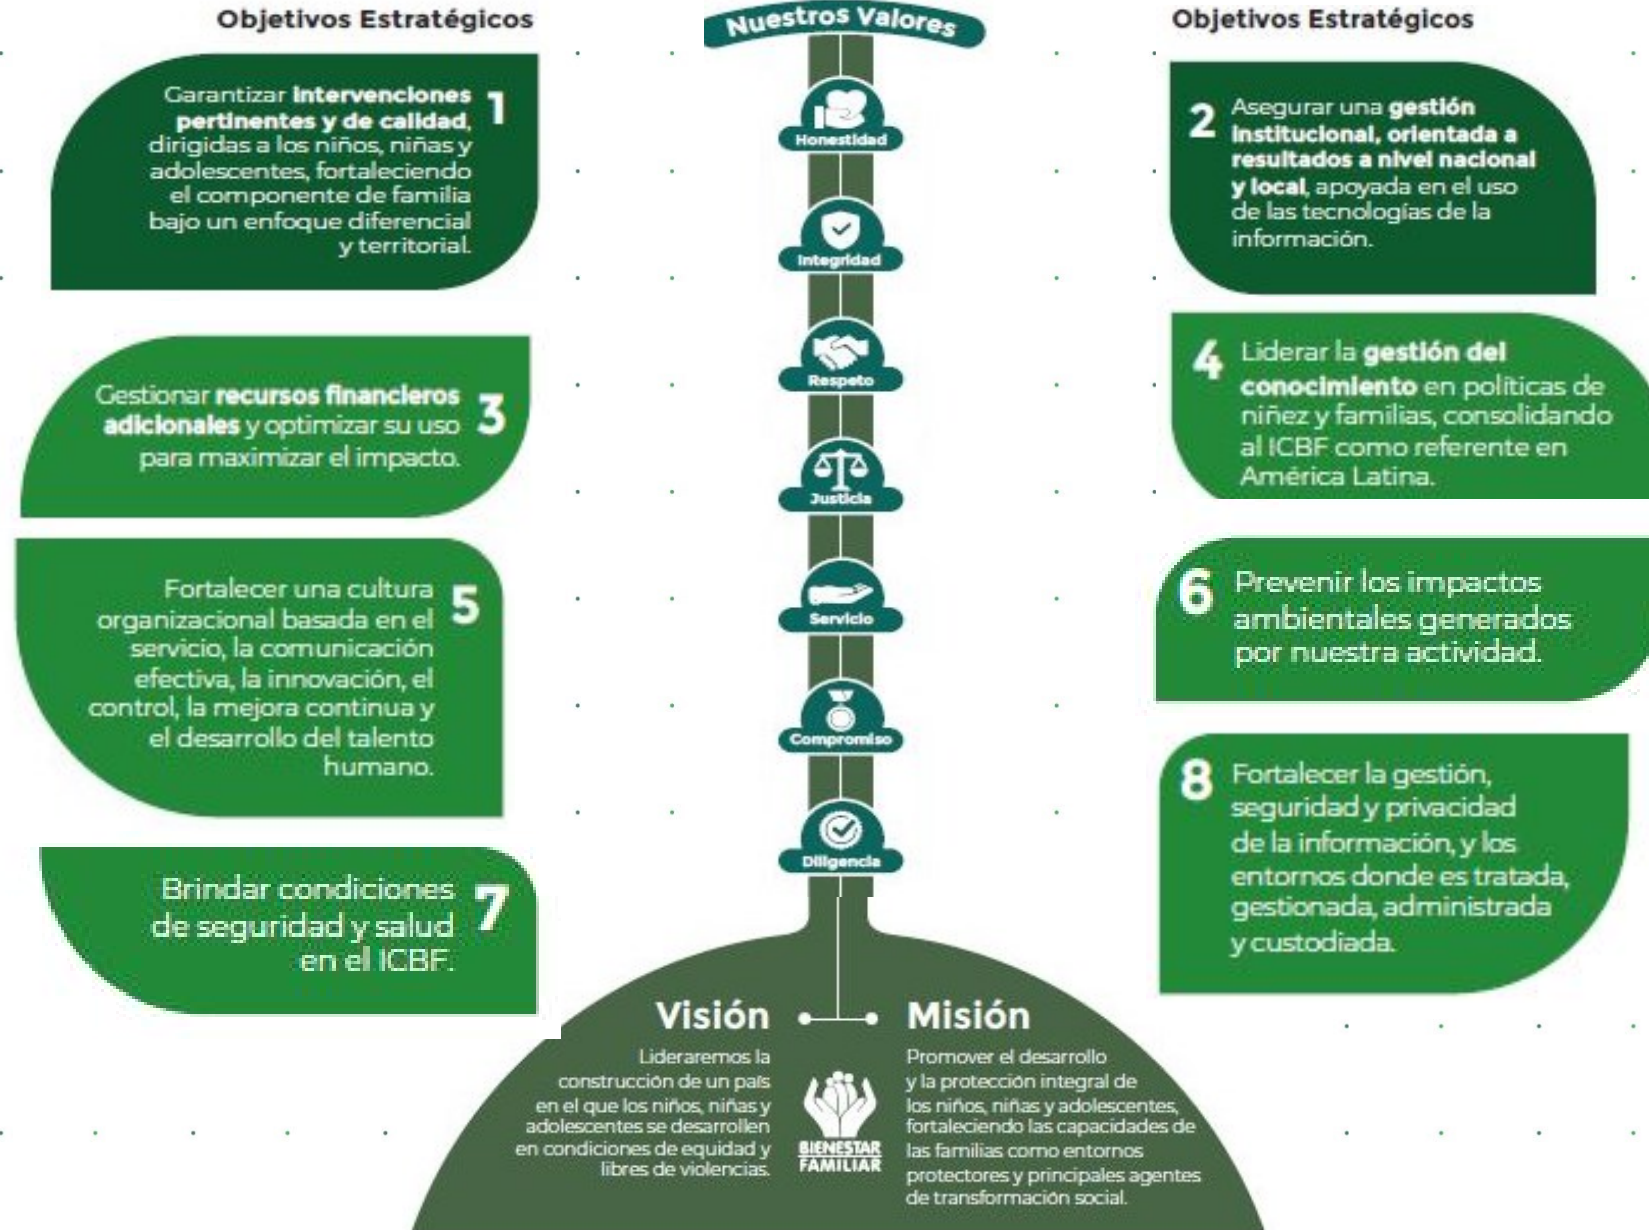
Objetivos Estratégicos

Garantizar **intervenciones pertinentes y de calidad**, dirigidas a los niños, niñas y adolescentes, fortaleciendo el componente de familia bajo un enfoque diferencial y territorial. 1

Gestionar **recursos financieros adicionales** y optimizar su uso para maximizar el impacto. 3

Fortalecer una cultura organizacional basada en el servicio, la comunicación efectiva, la innovación, el control, la mejora continua y el desarrollo del talento humano. 5

Brindar condiciones de seguridad y salud en el ICBF. 7

Nuestros Valores

Honestidad

Integridad

Respeto

Justicia

Servicio

Compromiso

Diligencia

Objetivos Estratégicos

2 Asegurar una **gestión institucional, orientada a resultados a nivel nacional y local**, apoyada en el uso de las tecnologías de la información.

4 Liderar la **gestión del conocimiento** en políticas de niñez y familias, consolidando al ICBF como referente en América Latina.

6 Prevenir los impactos ambientales generados por nuestra actividad.

8 Fortalecer la gestión, seguridad y privacidad de la información, y los entornos donde es tratada, gestionada, administrada y custodiada.

Visión

Lideraremos la construcción de un país en el que los niños, niñas y adolescentes se desarrollen en condiciones de equidad y libres de violencias.

Misión

Promover el desarrollo y la protección integral de los niños, niñas y adolescentes, fortaleciendo las capacidades de las familias como entornos protectores y principales agentes de transformación social.

BIENESTAR FAMILIAR